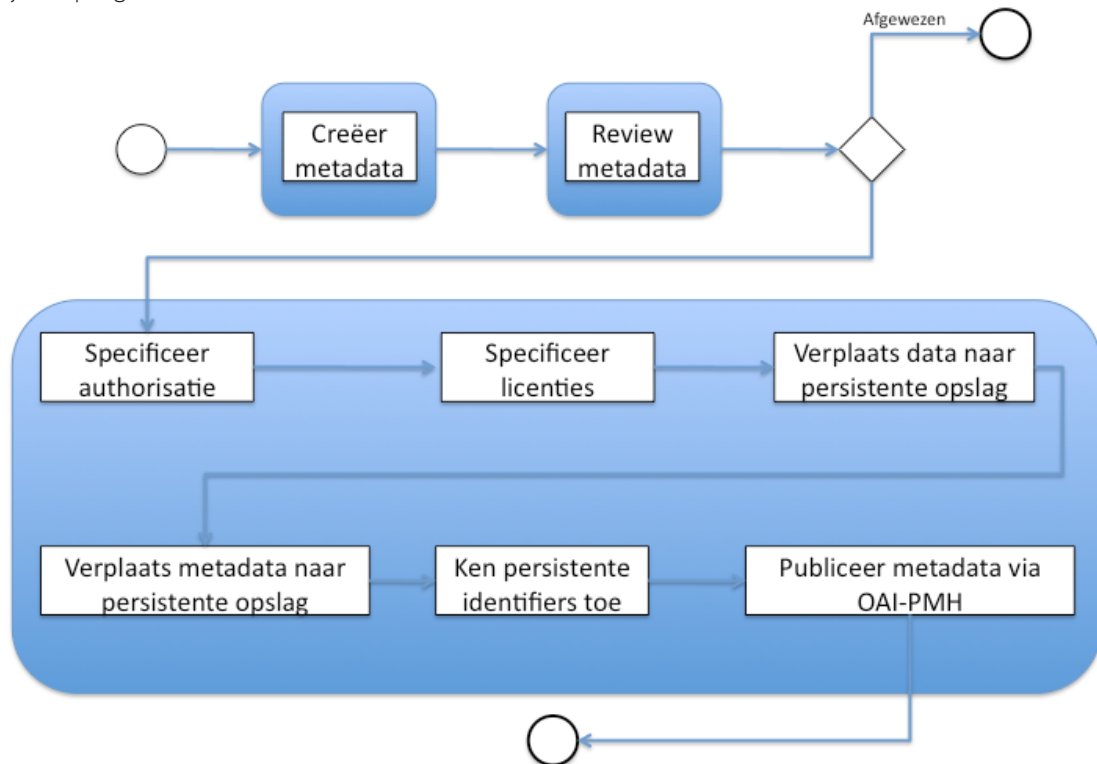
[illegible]

Afgewezen

Creëer metadata

Review metadata

Specificeer authorisatie

Specificeer licenties

Verplaats data naar persistente opslag

Verplaats metadata naar persistente opslag

Ken persistente identifiers toe

Publiceer metadata via OAI-PMH